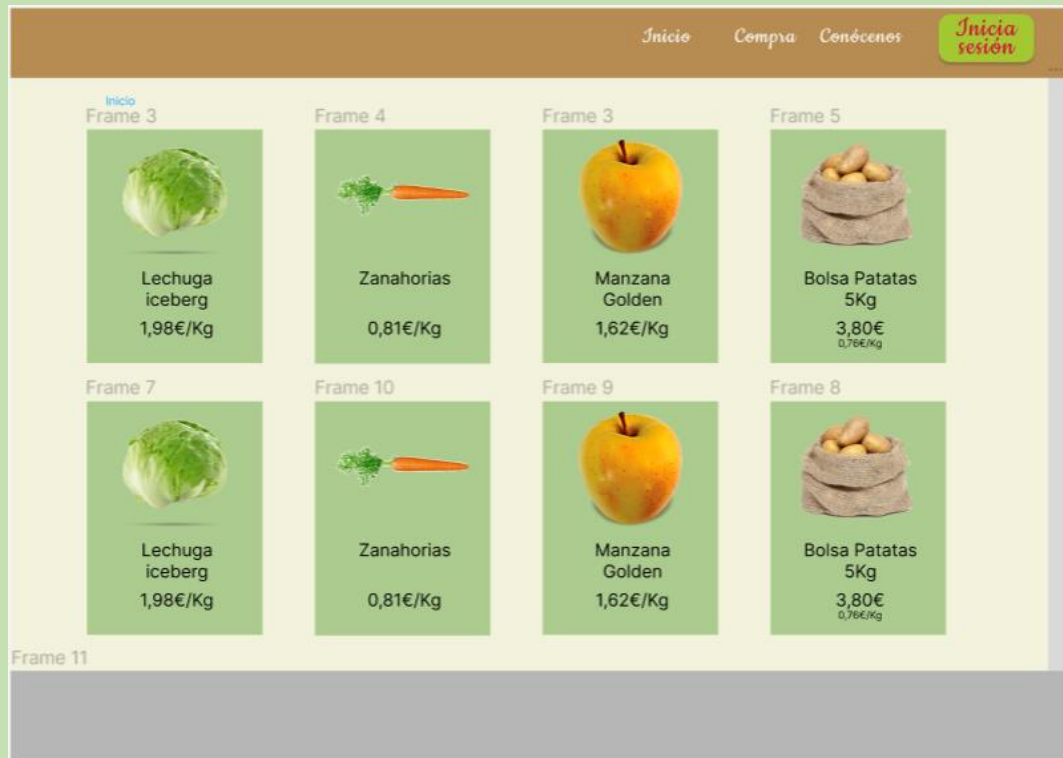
Inicio Compra Conócenos Inicia sesión

Inicio

Frame 3

Lechuga iceberg
1,98€/Kg

Frame 4

Zanahorias
0,81€/Kg

Frame 3

Manzana Golden
1,62€/Kg

Frame 5

Bolsa Patatas 5Kg
3,80€
0,76€/Kg

Frame 7

Lechuga iceberg
1,98€/Kg

Frame 10

Zanahorias
0,81€/Kg

Frame 9

Manzana Golden
1,62€/Kg

Frame 8

Bolsa Patatas 5Kg
3,80€
0,76€/Kg

Frame 11